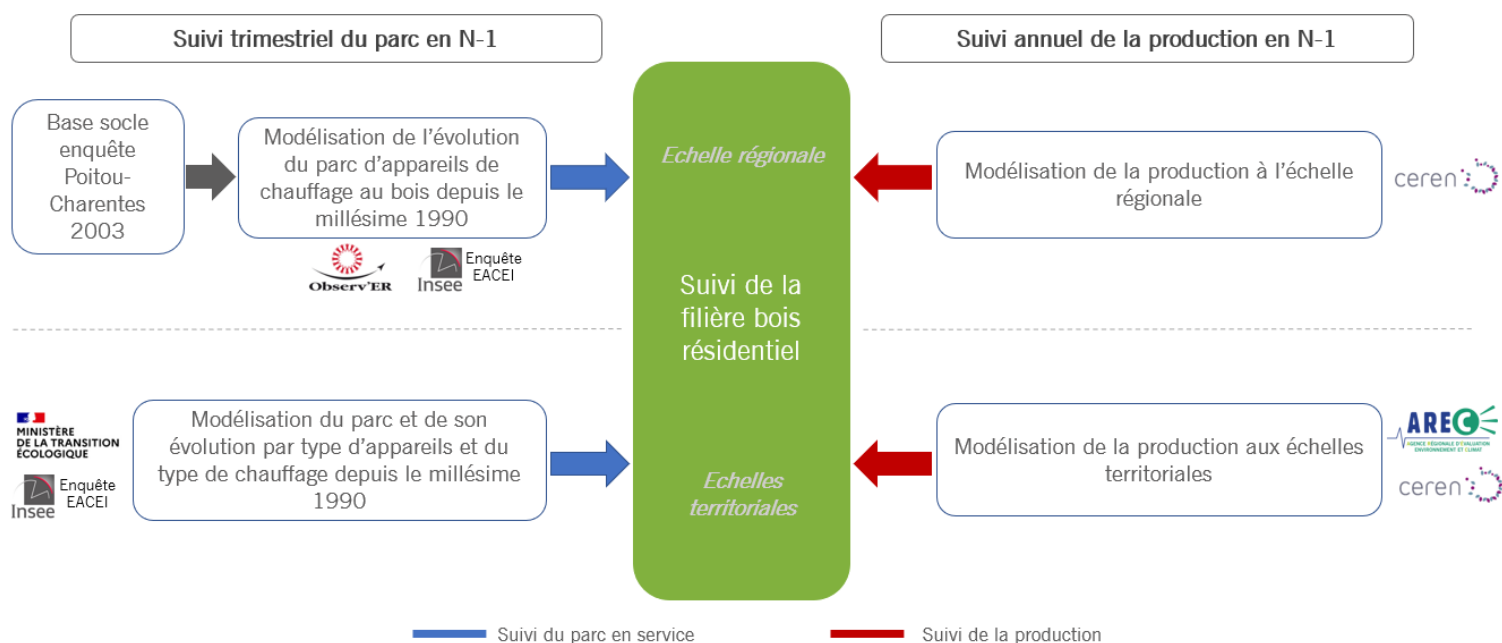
Suivi trimestriel du parc en N-1

Suivi annuel de la production en N-1

Base socle enquête Poitou-Charentes 2003

Modélisation de l'évolution du parc d'appareils de chauffage au bois depuis le millésime 1990

Observ'ER

Insee Enquête EACEI

Echelle régionale

Modélisation de la production à l'échelle régionale

ceren

Suivi de la filière bois résidentiel

MINISTÈRE DE LA TRANSITION ÉCOLOGIQUE

Insee Enquête EACEI

Modélisation du parc et de son évolution par type d'appareils et du type de chauffage depuis le millésime 1990

Echelles territoriales

Modélisation de la production aux échelles territoriales

AREC AGENCE RÉGIONALE D'ÉVALUATION ENVIRONNEMENT ET CLIMAT

ceren

Suivi du parc en service

Suivi de la production